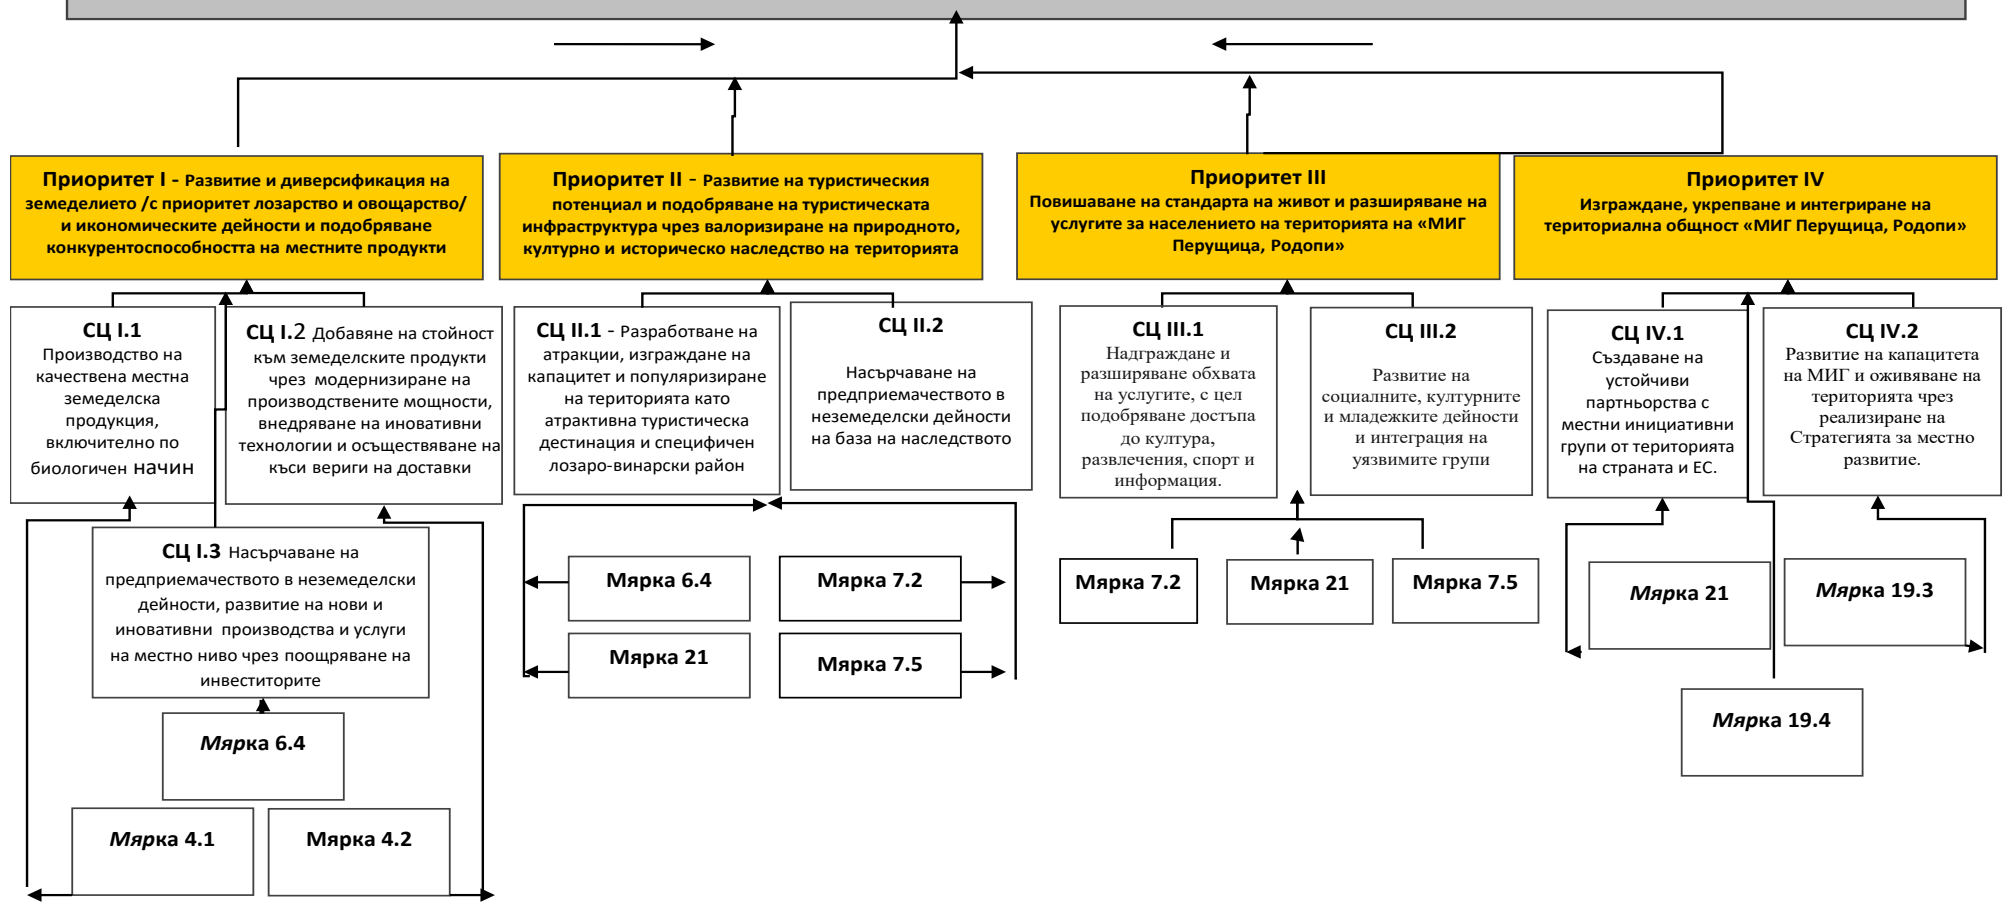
**Приоритет I** - Развитие и диверсификация на земеделието /с приоритет лозарство и овощарство/ и икономическите дейности и подобряване конкурентоспособността на местните продукти

**Приоритет II** - Развитие на туристическия потенциал и подобряване на туристическата инфраструктура чрез валоризиране на природното, културно и историческо наследство на територията

**Приоритет III**
Повишаване на стандарта на живот и разширяване на услугите за населението на територията на «МИГ Перущица, Родопи»

**Приоритет IV**
Изграждане, укрепване и интегриране на териториална общност «МИГ Перущица, Родопи»

**СЦ I.1**
Производство на качествена местна земеделска продукция, включително по биологичен начин

**СЦ I.2** Добавяне на стойност към земеделските продукти чрез модернизиране на производствените мощности, внедряване на иновативни технологии и осъществяване на къси вериги на доставки

**СЦ I.3** Насърчаване на предприемачеството в неземеделски дейности, развитие на нови и иновативни производства и услуги на местно ниво чрез поощряване на инвеститорите

**Мярка 6.4**

**Мярка 4.1**

**Мярка 4.2**

**СЦ II.1** - Разработване на атракции, изграждане на капацитет и популяризиране на територията като атрактивна туристическа дестинация и специфичен лозаро-винарски район

**СЦ II.2**
Насърчаване на предприемачеството в неземеделски дейности на база на наследството

**Мярка 6.4**

**Мярка 7.2**

**Мярка 21**

**Мярка 7.5**

**СЦ III.1**
Надграждане и разширяване обхвата на услугите, с цел подобряване достъпа до култура, развлечения, спорт и информация.

**СЦ III.2**
Развитие на социалните, културните и младежките дейности и интеграция на уязвимите групи

**Мярка 7.2**

**Мярка 21**

**Мярка 7.5**

**СЦ IV.1**
Създаване на устойчиви партньорства с местни инициативни групи от територията на страната и ЕС.

**СЦ IV.2**
Развитие на капацитета на МИГ и оживяване на територията чрез реализиране на Стратегията за местно развитие.

**Мярка 21**

**Мярка 19.3**

**Мярка 19.4**